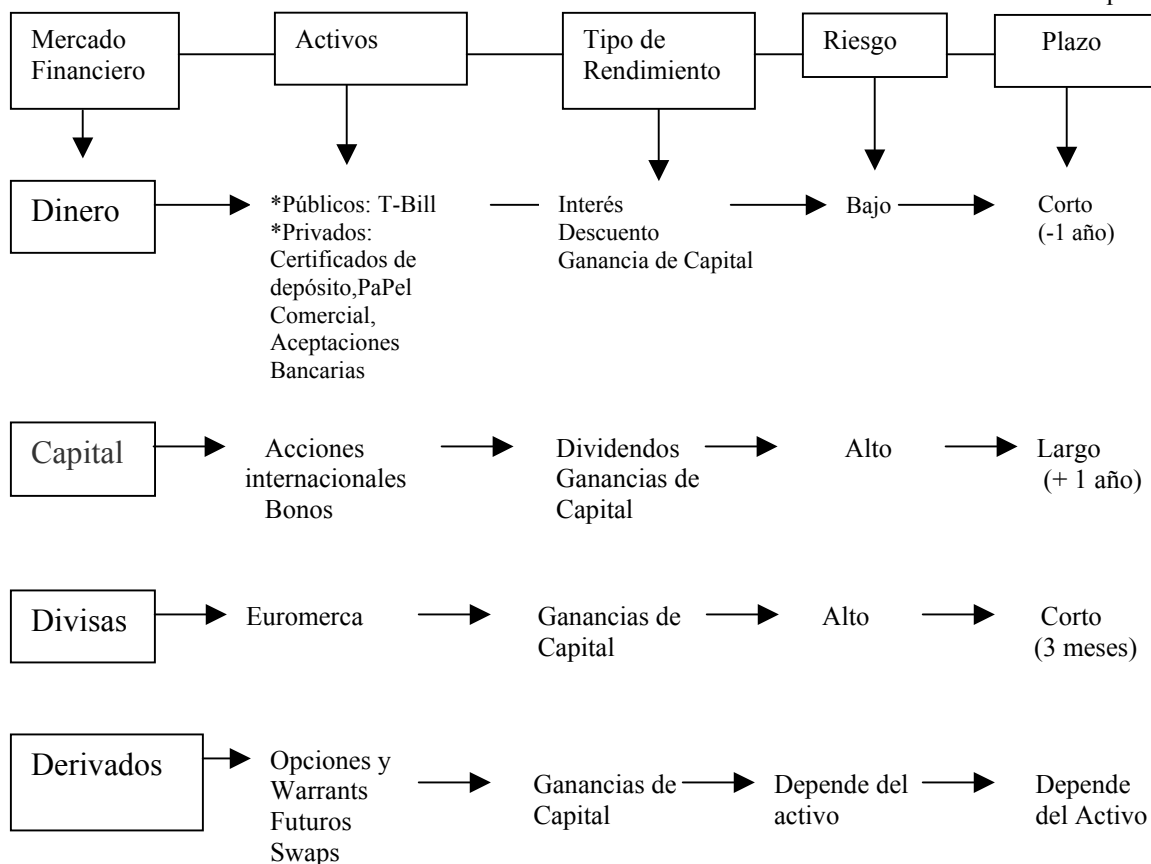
Mercado Financiero

Activos

Tipo de Rendimiento

Riesgo

Plazo

Dinero

*Públicos: T-Bill
*Privados: Certificados de depósito,PaPel Comercial, Aceptaciones Bancarias

Interés
Descuento
Ganancia de Capital

Bajo

Corto
(-1 año)

Capital

Acciones internacionales
Bonos

Dividendos
Ganancias de Capital

Alto

Largo
(+ 1 año)

Divisas

Euromerca

Ganancias de Capital

Alto

Corto
(3 meses)

Derivados

Opciones y Warrants
Futuros
Swaps

Ganancias de Capital

Depende del activo

Depende del Activo